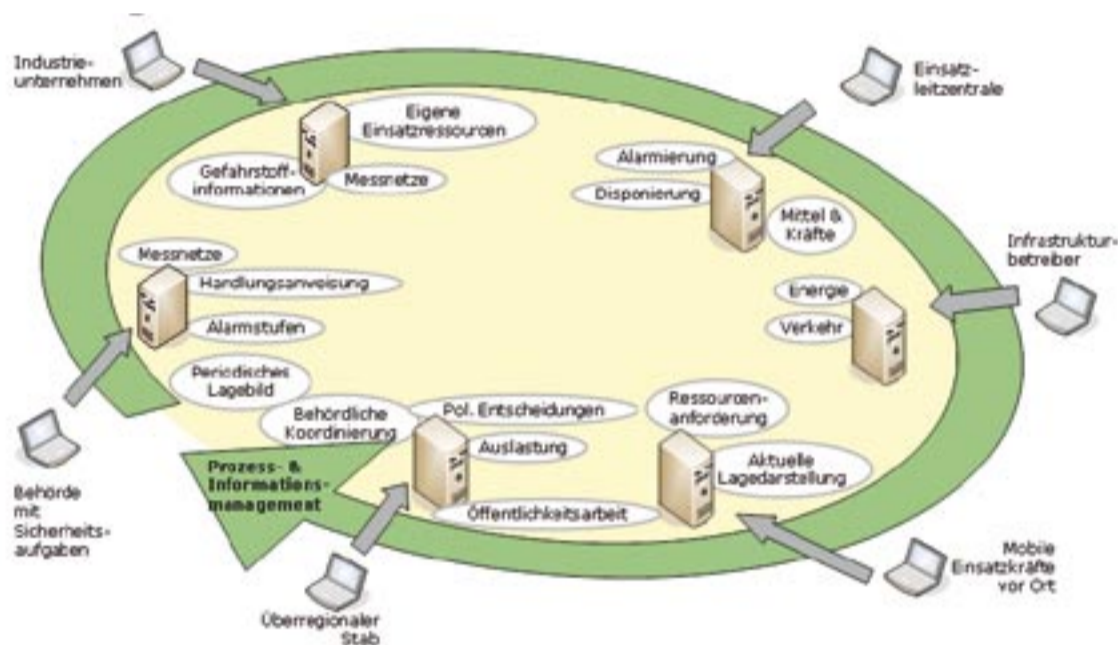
Industrieunternehmen

Eigene Einsatzressourcen

Gefahrstoffinformationen

Messnetze

Einsatzleitzentrale

Alarmierung

Disponierung

Mittel & Kräfte

Infrastrukturbetreiber

Energie

Verkehr

Messnetze

Handlungsanweisung

Alarmstufen

Periodisches Lagebild

Behördliche Koordinierung

Pol. Entscheidungen

Auslastung

Öffentlichkeitsarbeit

Ressourcenanforderung

Aktuelle Lagedarstellung

Prozess- & Informationsmanagement

Behörde mit Sicherheitsaufgaben

Überregionaler Stab

Mobile Einsatzkräfte vor Ort